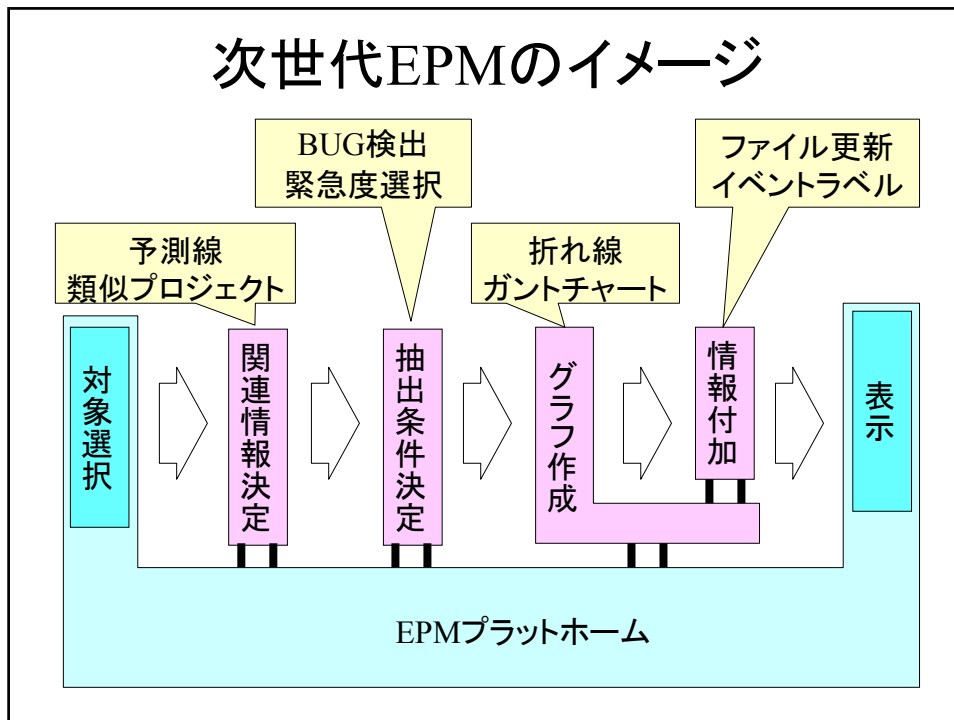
次世代EPMのイメージ

予測線
類似プロジェクト

BUG検出
緊急度選択

折れ線
ガントチャート

ファイル更新
イベントラベル

対象選択

関連情報決定

抽出条件決定

グラフ作成

情報付加

表示

EPMプラットホーム